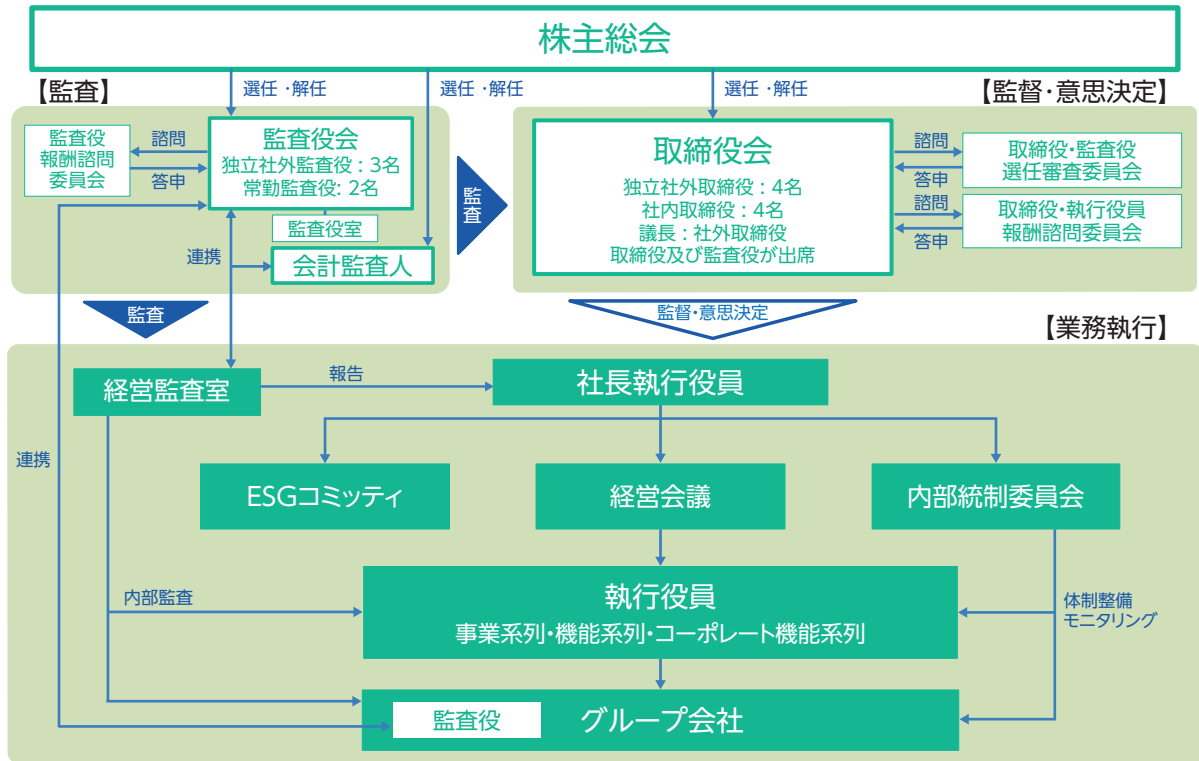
株主総会

【監査】

選任・解任

選任・解任

選任・解任

【監督・意思決定】

監査役報酬諮問委員会

諮問

答申

監査役会
独立社外監査役：3名
常勤監査役：2名

監査役室

連携

会計監査人

監査

取締役会
独立社外取締役：4名
社内取締役：4名
議長：社外取締役
取締役及び監査役が出席

諮問

答申

取締役・監査役選任審査委員会

諮問

答申

取締役・執行役員報酬諮問委員会

監査

監督・意思決定

【業務執行】

経営監査室

報告

社長執行役員

連携

ESGコミッティ

経営会議

内部統制委員会

内部監査

執行役員
事業系列・機能系列・コーポレート機能系列

体制整備
モニタリング

監査役

グループ会社